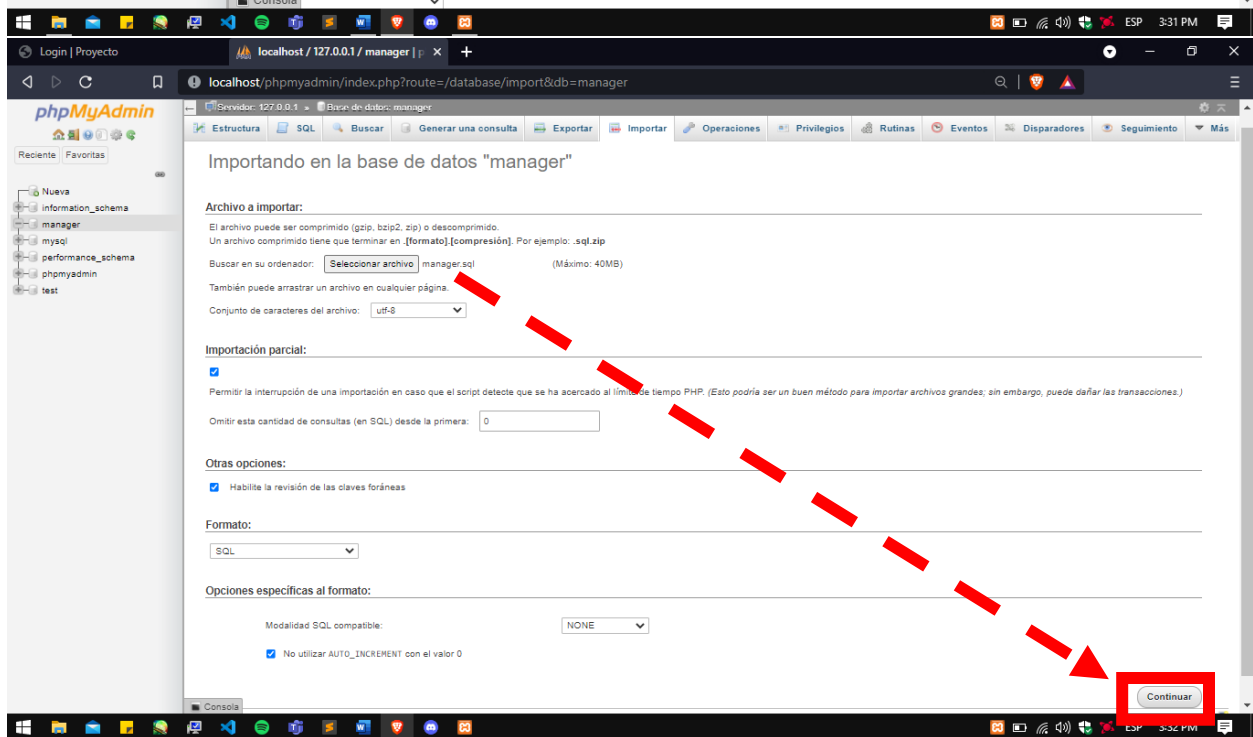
Consola

ESP 3:31 PM

Login | Proyecto

localhost / 127.0.0.1 / manager | p ×

localhost/phpmyadmin/index.php?route=/database/import&db=manager

phpMyAdmin

Reciente Favoritas

Nueva
information_schema
manager
mysql
performance_schema
phpmyadmin
test

Servidor: 127.0.0.1 » Base de datos: manager

Estructura | SQL | Buscar | Generar una consulta | Exportar | Importar | Operaciones | Privilegios | Rutinas | Eventos | Disparadores | Seguimiento | Más

Importando en la base de datos "manager"

Archivo a importar:

El archivo puede ser comprimido (gzip, bzip2, zip) o descomprimido.
Un archivo comprimido tiene que terminar en .[formato].[compresión]. Por ejemplo: .sql.zip

Buscar en su ordenador: Seleccionar archivo manager.sql (Máximo: 40MB)

También puede arrastrar un archivo en cualquier página.

Conjunto de caracteres del archivo: utf-8

Importación parcial:

Permitir la interrupción de una importación en caso que el script detecte que se ha acercado al límite de tiempo PHP. (Esto podría ser un buen método para importar archivos grandes; sin embargo, puede dañar las transacciones.)

Omitir esta cantidad de consultas (en SQL) desde la primera: 0

Otras opciones:

Habilite la revisión de las claves foráneas

Formato:

SQL

Opciones específicas al formato:

Modalidad SQL compatible: NONE

No utilizar AUTO_INCREMENT con el valor 0

Continuar

Consola

ESP 3:32 PM